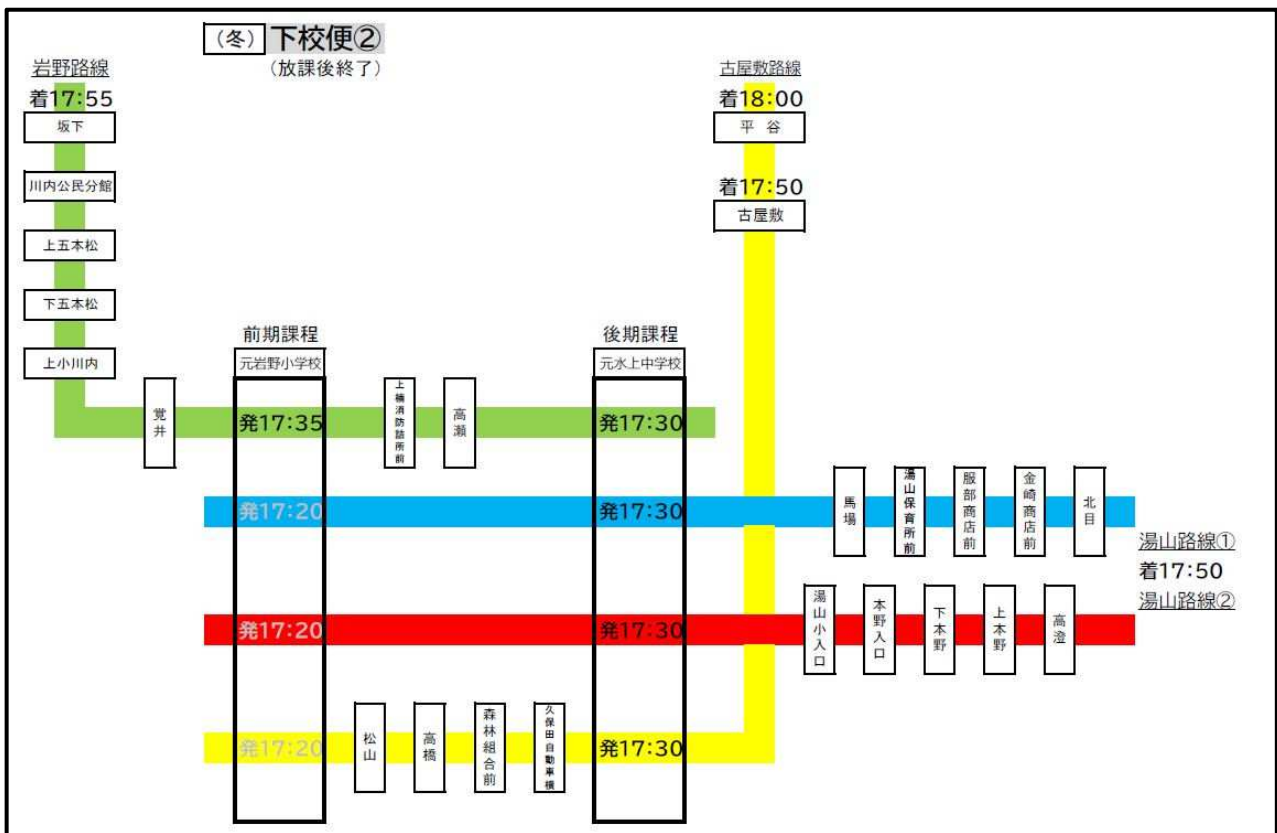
（冬） 下校便②
（放課後終了）

岩野路線
着17:55
坂下
川内公民分館
上五本松
下五本松
上小川内

古屋敷路線
着18:00
平谷
着17:50
古屋敷

前期課程
元岩野小学校

後期課程
元水上中学校

覚井
発17:35
上楠消防詰所前
高瀬
発17:30

発17:20
発17:30
馬場
湯山保育所前
服部商店前
金崎商店前
北目
湯山路線①
着17:50
湯山路線②

発17:20
発17:30
湯山小入口
本野入口
下本野
上本野
高澄

発17:20
松山
高橋
森林組合前
久保田自動車横
発17:30